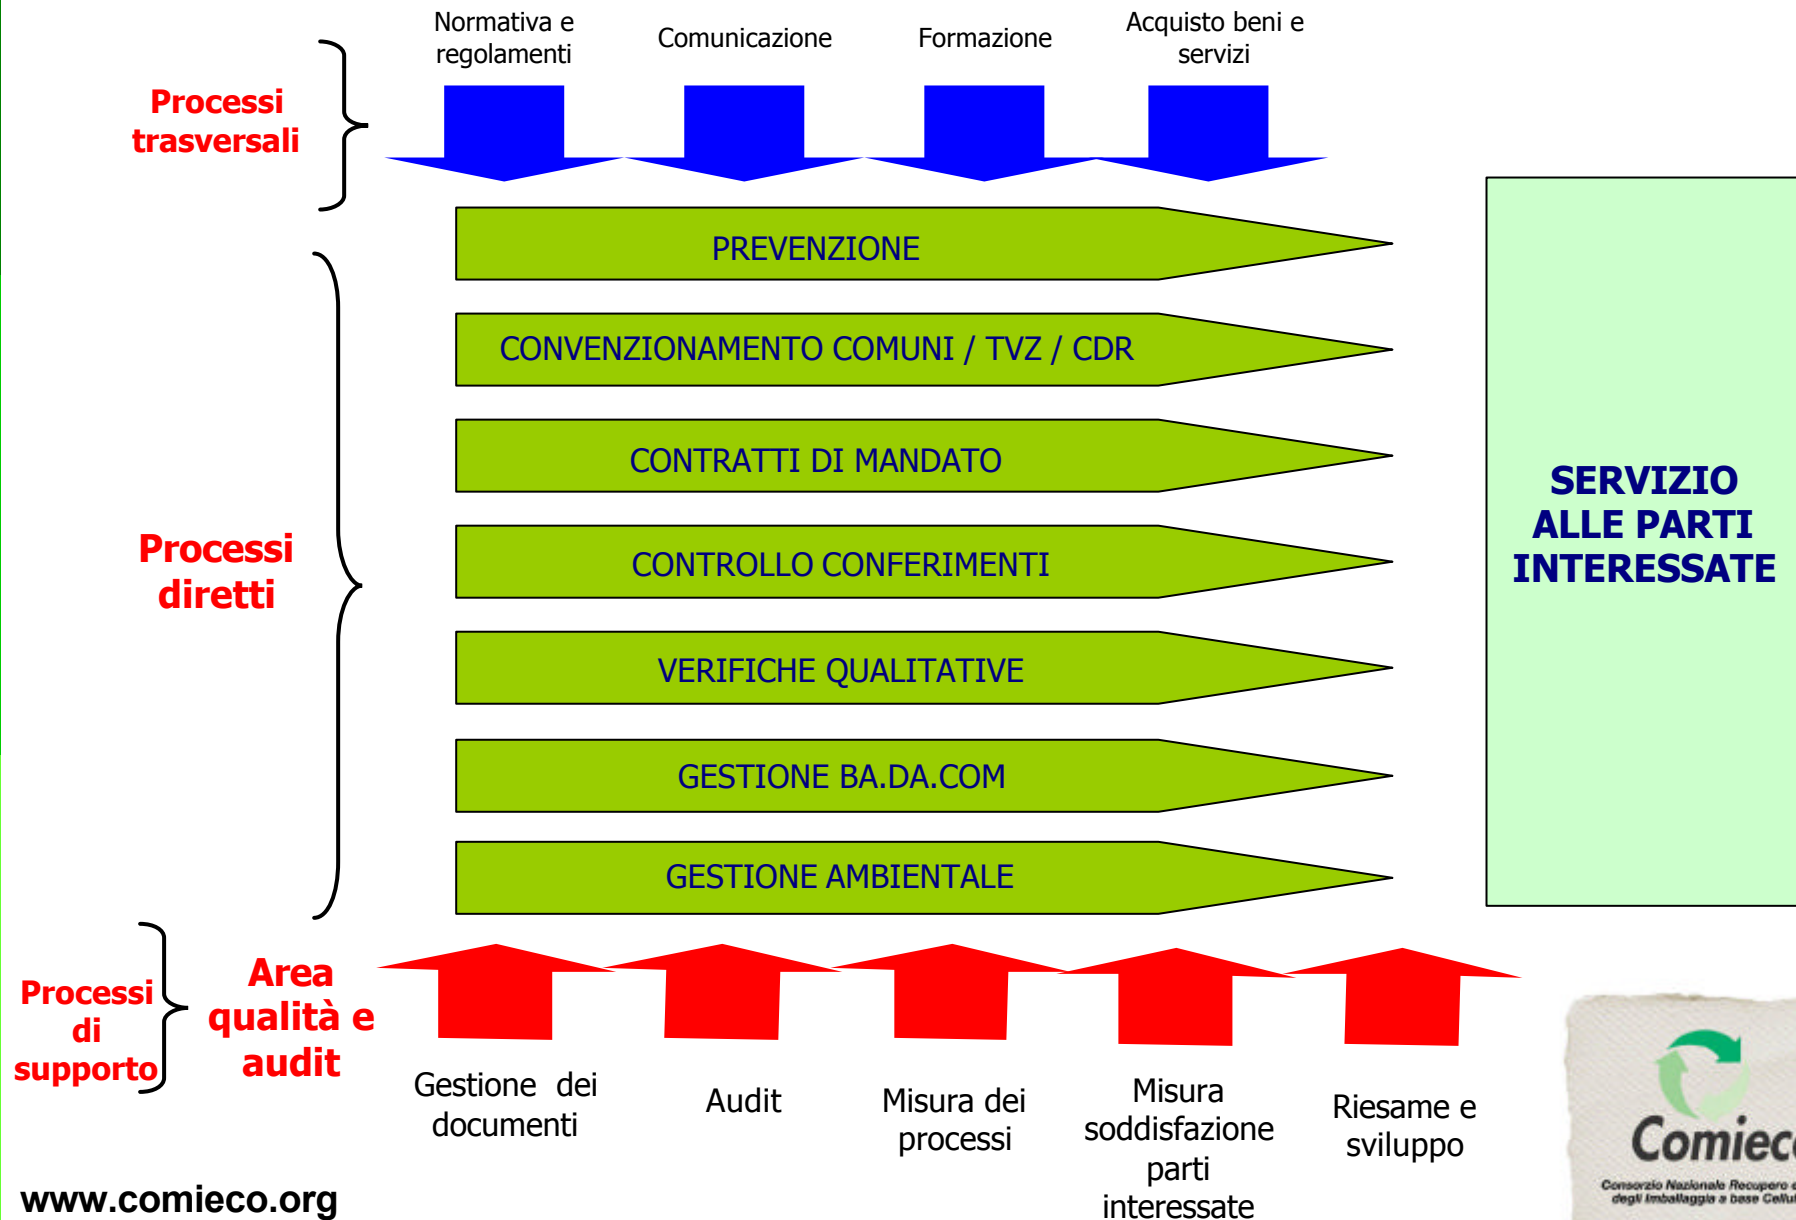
Processi trasversali

Normativa e regolamenti

Comunicazione

Formazione

Acquisto beni e servizi

Processi diretti

PREVENZIONE

CONVENZIONAMENTO COMUNI / TVZ / CDR

CONTRATTI DI MANDATO

CONTROLLO CONFERIMENTI

VERIFICHE QUALITATIVE

GESTIONE BA.DA.COM

GESTIONE AMBIENTALE

SERVIZIO ALLE PARTI INTERESSATE

Processi di supporto

Area qualità e audit

Gestione dei documenti

Audit

Misura dei processi

Misura soddisfazione parti interessate

Riesame e sviluppo

Comiec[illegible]

Consorzio Nazionale Recupero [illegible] degli Imballaggi a base Cellu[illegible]

www.comieco.org